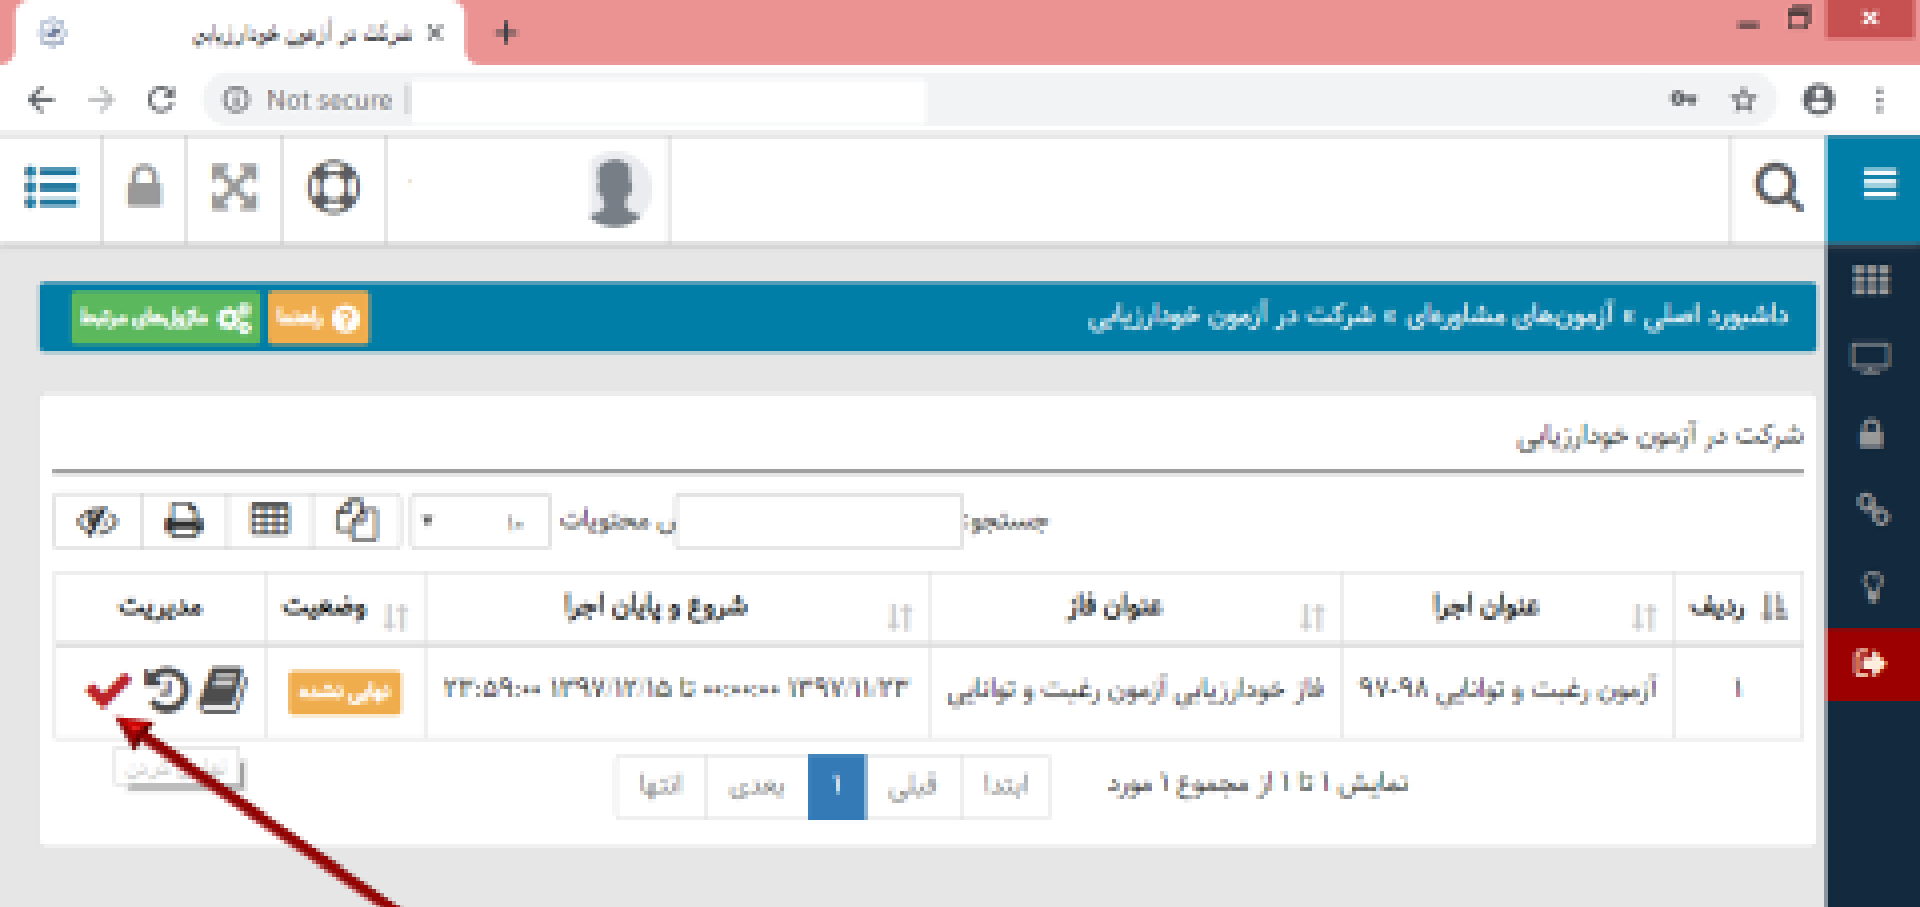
شرکت در آزمون خودارزیابی

Not secure

داشبورد اصلی » آزمون‌های مشاوره‌ای » شرکت در آزمون خودارزیابی

راهنما

ماژول‌های مرتبط

شرکت در آزمون خودارزیابی

جستجو:

ی محتویات

۱۰

| ردیف | عنوان اجرا | عنوان فاز | شروع و پایان اجرا | وضعیت | مدیریت |
|---|---|---|---|---|---|
| ۱ | آزمون رغبت و توانایی ۹۸-۹۷ | فاز خودارزیابی آزمون رغبت و توانایی | ۱۳۹۷/۱۱/۲۳ ۰۰:۰۰:۰۰ تا ۱۳۹۷/۱۲/۱۵ ۲۳:۵۹:۰۰ | نهایی نشده | |

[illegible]

نمایش ۱ تا ۱ از مجموع ۱ مورد

ابتدا قبلی 1 بعدی انتها